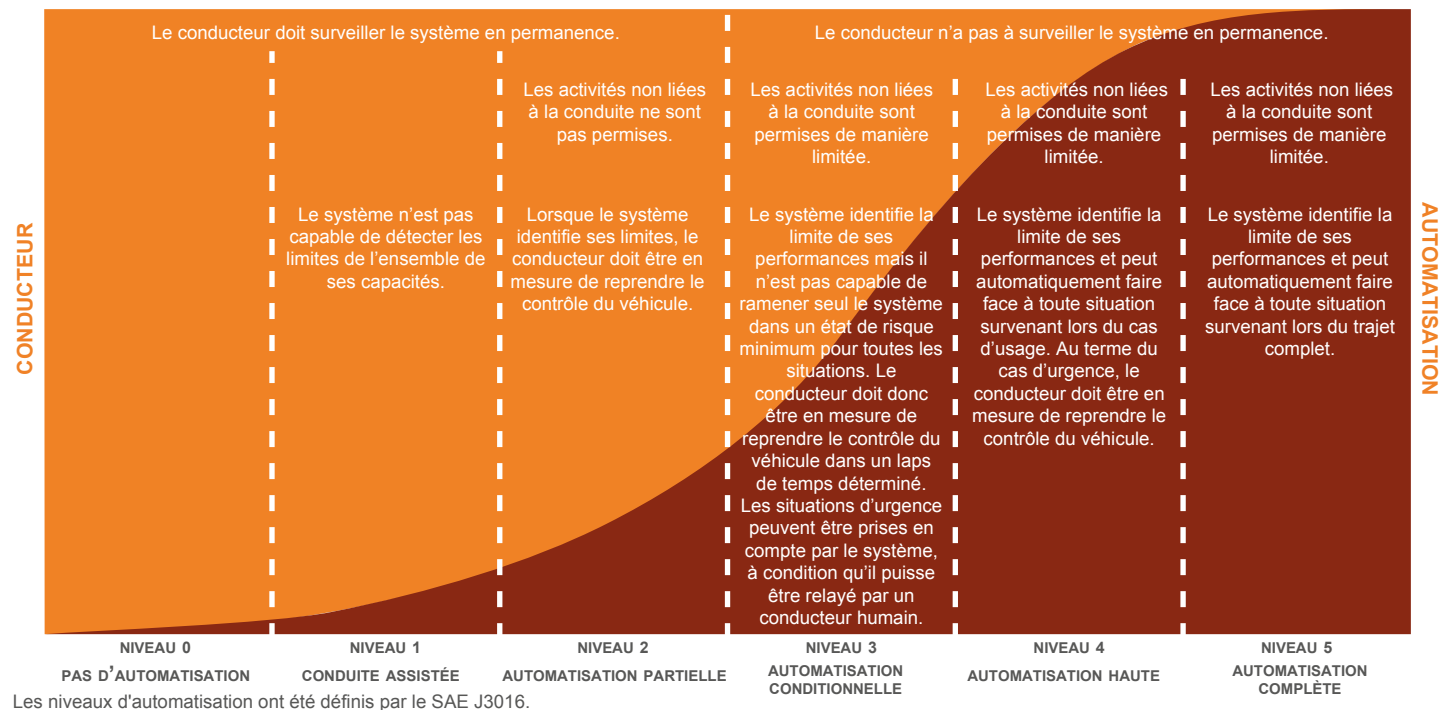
Le conducteur doit surveiller le système en permanence.

Le conducteur n'a pas à surveiller le système en permanence.

CONDUCTEUR

AUTOMATISATION

Le système n'est pas capable de détecter les limites de l'ensemble de ses capacités.

Les activités non liées à la conduite ne sont pas permises.

Lorsque le système identifie ses limites, le conducteur doit être en mesure de reprendre le contrôle du véhicule.

Les activités non liées à la conduite sont permises de manière limitée.

Le système identifie la limite de ses performances mais il n'est pas capable de ramener seul le système dans un état de risque minimum pour toutes les situations. Le conducteur doit donc être en mesure de reprendre le contrôle du véhicule dans un laps de temps déterminé. Les situations d'urgence peuvent être prises en compte par le système, à condition qu'il puisse être relayé par un conducteur humain.

Les activités non liées à la conduite sont permises de manière limitée.

Le système identifie la limite de ses performances et peut automatiquement faire face à toute situation survenant lors du cas d'usage. Au terme du cas d'urgence, le conducteur doit être en mesure de reprendre le contrôle du véhicule.

Les activités non liées à la conduite sont permises de manière limitée.

Le système identifie la limite de ses performances et peut automatiquement faire face à toute situation survenant lors du trajet complet.

NIVEAU 0
PAS D'AUTOMATISATION

NIVEAU 1
CONDUITE ASSISTÉE

NIVEAU 2
AUTOMATISATION PARTIELLE

NIVEAU 3
AUTOMATISATION CONDITIONNELLE

NIVEAU 4
AUTOMATISATION HAUTE

NIVEAU 5
AUTOMATISATION COMPLÈTE

Les niveaux d'automatisation ont été définis par le SAE J3016.